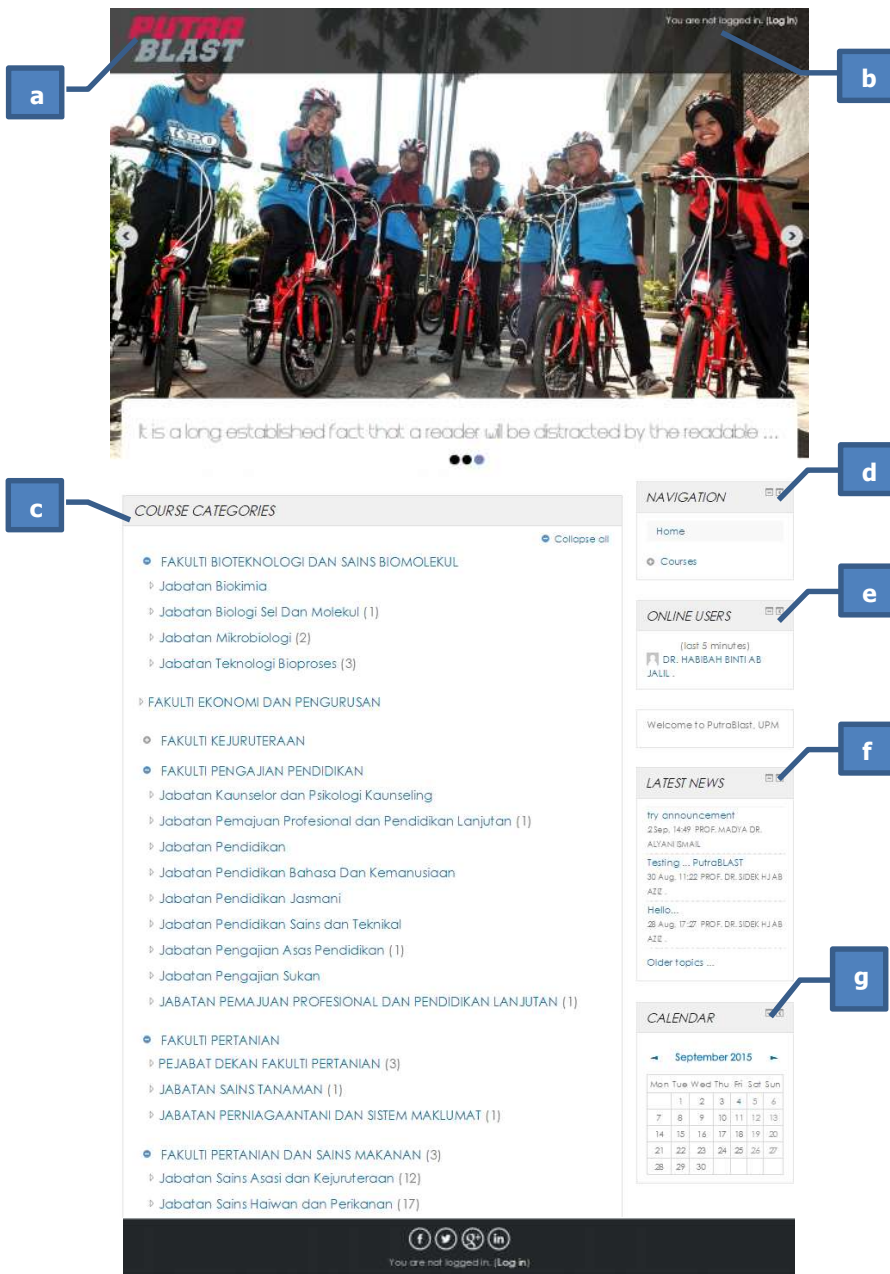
a

PUTRA BLAST

You are not logged in. (Log in)

b

It is a long established fact that a reader will be distracted by the readable ...

c

COURSE CATEGORIES

Collapse all

FAKULTI BIOTEKNOLOGI DAN SAINS BIOMOLEKUL
Jabatan Biokimia
Jabatan Biologi Sel Dan Molekul (1)
Jabatan Mikrobiologi (2)
Jabatan Teknologi Bioproses (3)

FAKULTI EKONOMI DAN PENGURUSAN

FAKULTI KEJURUTERAAN

FAKULTI PENGAJIAN PENDIDIKAN
Jabatan Kaunselor dan Psikologi Kaunseling
Jabatan Pemajuan Profesional dan Pendidikan Lanjutan (1)
Jabatan Pendidikan
Jabatan Pendidikan Bahasa Dan Kemanusiaan
Jabatan Pendidikan Jasmani
Jabatan Pendidikan Sains dan Teknikal
Jabatan Pengajian Asas Pendidikan (1)
Jabatan Pengajian Sukan
JABATAN PEMAJUAN PROFESIONAL DAN PENDIDIKAN LANJUTAN (1)

FAKULTI PERTANIAN
PEJABAT DEKAN FAKULTI PERTANIAN (3)
JABATAN SAINS TANAMAN (1)
JABATAN PERNIAGAANTANI DAN SISTEM MAKLUMAT (1)

FAKULTI PERTANIAN DAN SAINS MAKANAN (3)
Jabatan Sains Asasi dan Kejuruteraan (12)
Jabatan Sains Haiwan dan Perikanan (17)

d

NAVIGATION
Home
Courses

e

ONLINE USERS
(last 5 minutes)
DR. HABIBAH BINTI AB JALIL .

Welcome to PutraBlast, UPM

f

LATEST NEWS
try announcement
2 Sep, 14:49 PROF. MADYA DR. ALYANI ISMAIL
Testing ... PutraBLAST
30 Aug, 11:22 PROF. DR. SIDEK HJ AB AZIZ .
Hello...
28 Aug, 17:27 PROF. DR. SIDEK HJ AB AZIZ .
Older topics ...

g

CALENDAR
September 2015

| Mon | Tue | Wed | Thu | Fri | Sat | Sun |
|---|---|---|---|---|---|---|
| | 1 | 2 | 3 | 4 | 5 | 6 |
| 7 | 8 | 9 | 10 | 11 | 12 | 13 |
| 14 | 15 | 16 | 17 | 18 | 19 | 20 |
| 21 | 22 | 23 | 24 | 25 | 26 | 27 |
| 28 | 29 | 30 | | | | |

You are not logged in. (Log in)